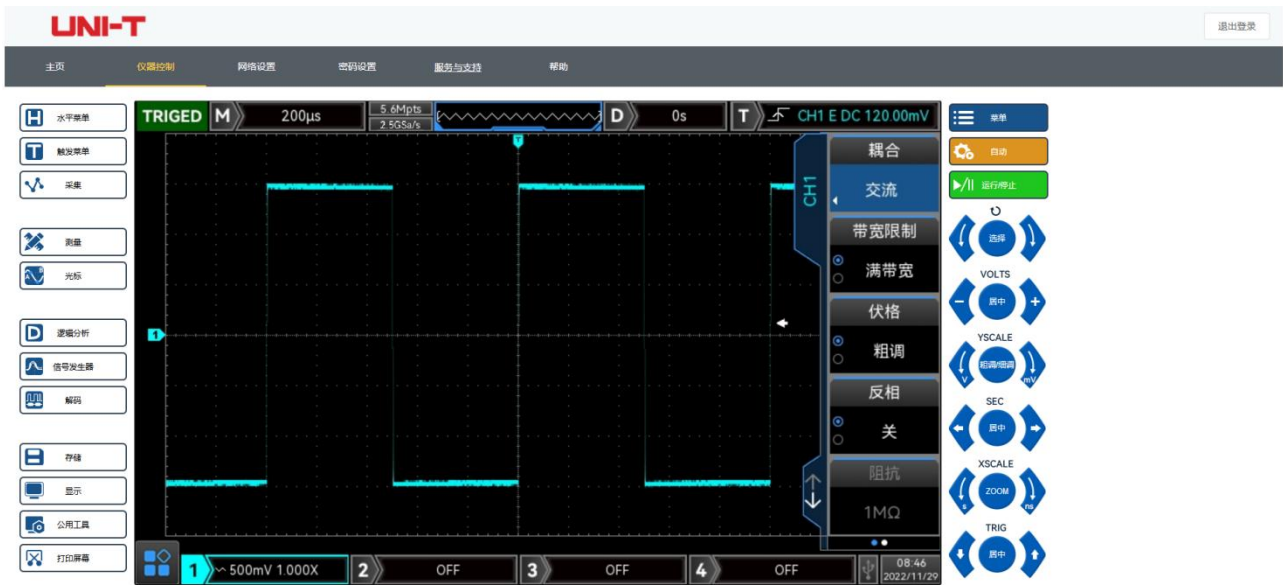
UNI-T

退出登录

主页 仪器控制 网络设置 密码设置 服务与支持 帮助

H 水平菜单
T 触发菜单
采集
测量
光标
D 逻辑分析
信号发生器
解码
存储
显示
公用工具
打印屏幕

TRIGED M 200μs 5.6Mpts 2.5GSa/s D 0s T CH1 E DC 120.00mV

T
1

CH1
耦合
交流
带宽限制
满带宽
伏格
粗调
反相
关
阻抗
1MΩ

1 500mV 1.000X 2 OFF 3 OFF 4 OFF 08:46 2022/11/29

菜单
自动
运行/停止
选择
VOLTS
居中
YSCALE
V 粗调/细调 mV
SEC
居中
XSCALE
s ZOOM ns
TRIG
居中